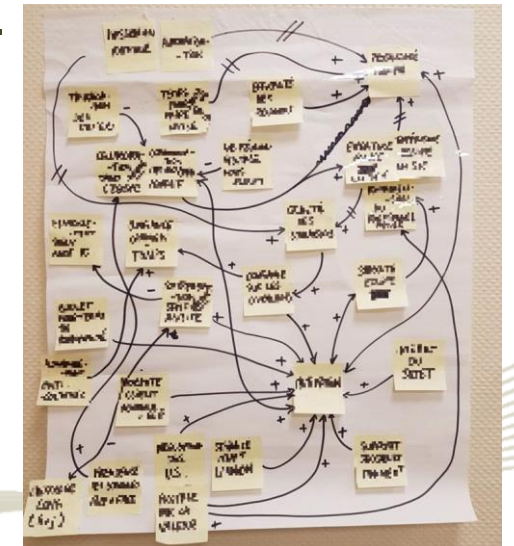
PASSION METIER

AUTOMATISA-TION

PERFORMANCE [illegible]

TRANSFOR-MATION DES METIERS

TEMPS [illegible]

EFFICACITE DES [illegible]

CONFIANCE DANS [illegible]

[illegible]

CLARTE DES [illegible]

SURCHARGE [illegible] TEMPS

CONFIANCE SUR LES OUVRIERS

SOUTIEN EQUIPE

MOTIVATION

INTERET DU SUJET

ANTI-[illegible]

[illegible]

SUPPORT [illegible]

FIERTE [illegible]

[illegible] ( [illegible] )

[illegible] DE LA VALEUR

+

+

+

+

+

+

+

+

-

-

-

-